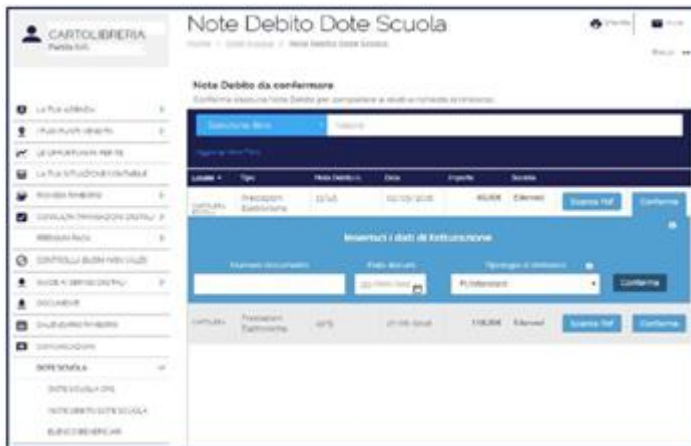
CARTOLIBRERIA
Partita IVA

LA TUA AZIENDA
I TUOI PUNTI VENDITA
LE OPPORTUNITÀ PER TE
LA TUA SITUAZIONE CONTABILE
RICHIEDI RIMBORSI
CONSULTA TRANSAZIONI DIGITALI
RIEPILOGHI PAGATI
CONTROLLO BUONI INDIVIDUALI
GUIDE E SERVIZI DIGITALI
DOCUMENTI
CALENDARIO RIMBORSI
COMUNICAZIONI
DOTE SCUOLA
DOTE SCUOLA CPS
NOTE DEBITO DOTE SCUOLA
ELENCO BENEFICIARI

Note Debito Dote Scuola
Home / Dote Scuola / Note Debito Dote Scuola

Note Debito da confermare
Conferma ciascuna Nota Debito per completare la relativa richiesta di rimborso.

Seleziona filtro
Valore
Aggiungi altro filtro

| Locale | Tipo | Nota Debito n. | Data | Importo | Scadenza | | |
|---|---|---|---|---|---|---|---|
| CARTOLIBRERIA | Transazioni Elettroniche | 32145 | 02/03/2018 | 40,00€ | Elenco | Scarica Pdf | Conferma |

Inserisci i dati di fatturazione
Numero documento
Data doc.
gg/mm/aaaa
Tipologia di rimborso
Rimborso
Conferma

| CARTOLIBRERIA | Transazioni Elettroniche | 3275 | 27/09/2018 | 1.110,00€ | Elenco | Scarica Pdf | Conferma |
|---|---|---|---|---|---|---|---|